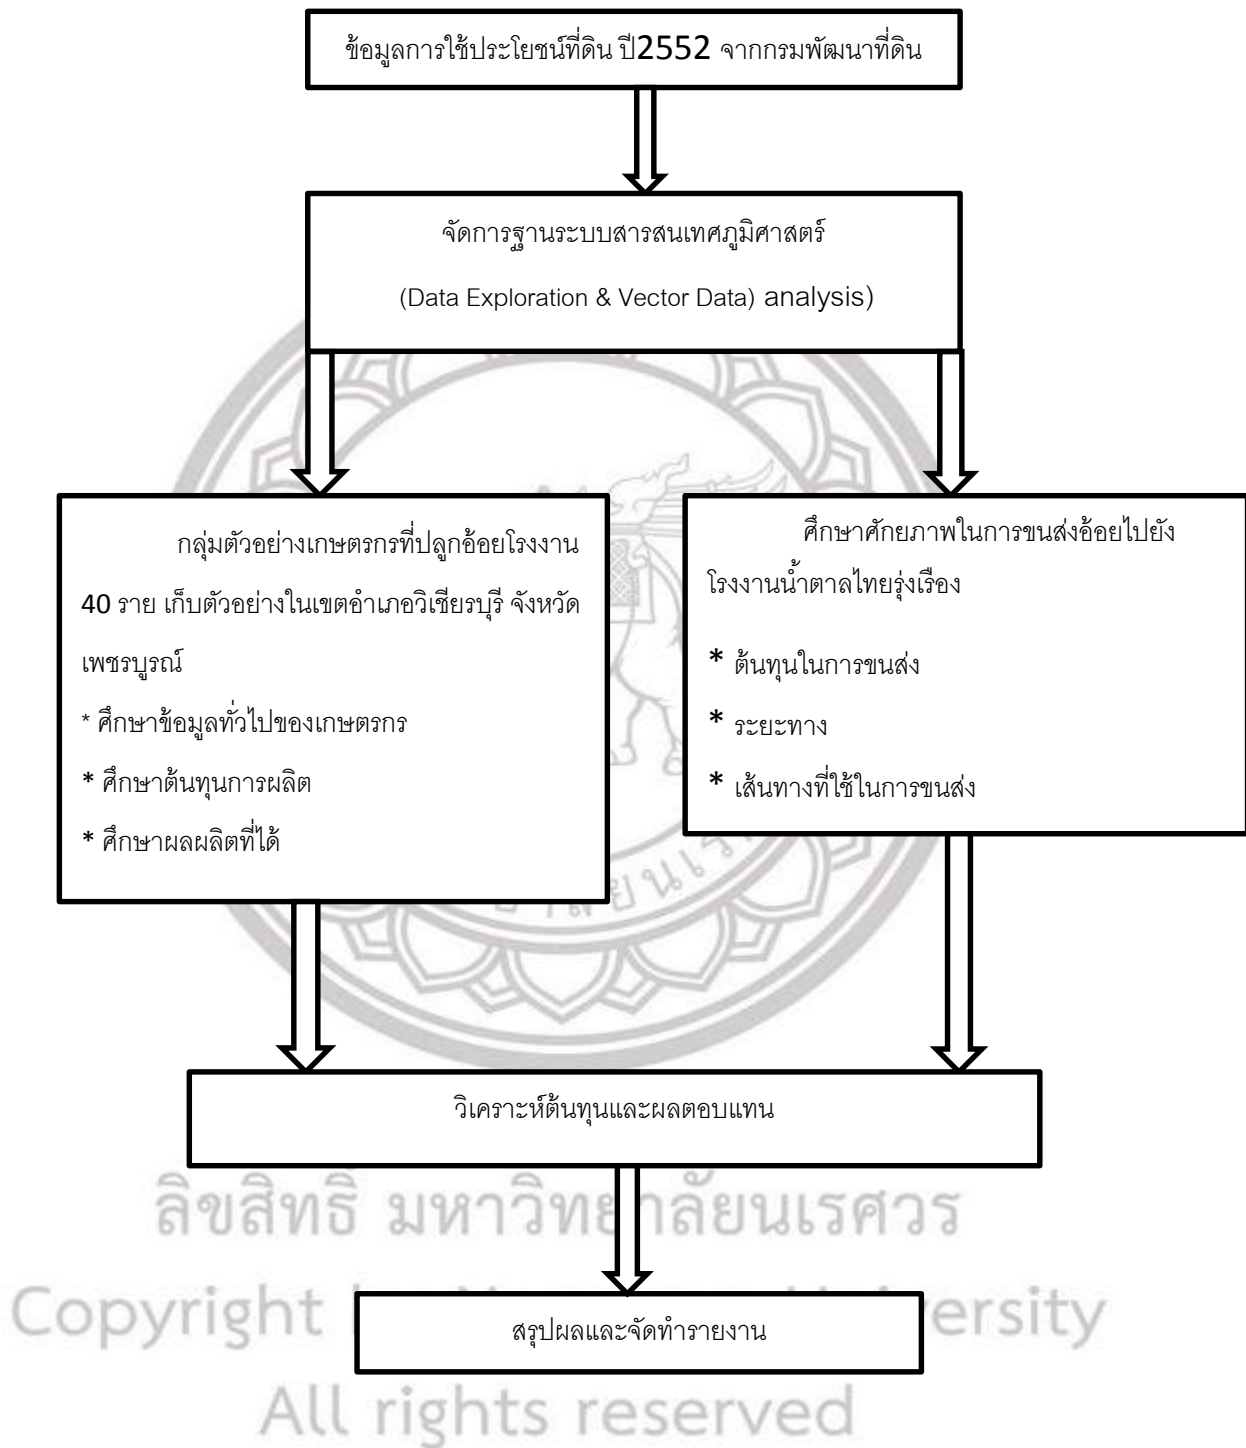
ข้อมูลการใช้ประโยชน์ที่ดิน ปี2552 จากกรมพัฒนาที่ดิน

จัดการฐานระบบสารสนเทศภูมิศาสตร์

(Data Exploration & Vector Data) analysis)

กลุ่มตัวอย่างเกษตรกรที่ปลูกอ้อยโรงงาน 40 ราย เก็บตัวอย่างในเขตอำเภอวิเชียรบุรี จังหวัดเพชรบูรณ์

* ศึกษาข้อมูลทั่วไปของเกษตรกร

* ศึกษาต้นทุนการผลิต

* ศึกษาผลผลิตที่ได้

ศึกษาศักยภาพในการขนส่งอ้อยไปยังโรงงานน้ำตาลไทยรุ่งเรือง

* ต้นทุนในการขนส่ง

* ระยะทาง

* เส้นทางที่ใช้ในการขนส่ง

วิเคราะห์ต้นทุนและผลตอบแทน

ลิขสิทธิ์ มหาวิทยาลัยนเรศวร

Copyright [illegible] ersity

สรุปผลและจัดทำรายงาน

All rights reserved